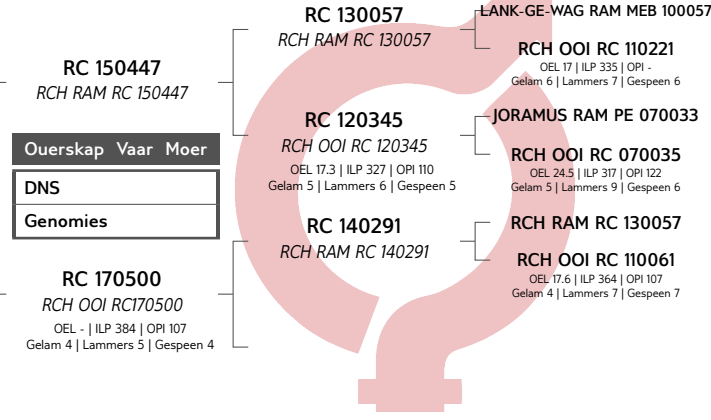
RC 150447
RCH RAM RC 150447

Ouerskap Vaar Moer

DNS

Genomies

RC 170500
RCH OOI RC170500
OEL - | ILP 384 | OPI 107
Gelam 4 | Lammers 5 | Gespeen 4

RC 130057
RCH RAM RC 130057

RC 120345
RCH OOI RC 120345
OEL 17.3 | ILP 327 | OPI 110
Gelam 5 | Lammers 6 | Gespeen 5

RC 140291
RCH RAM RC 140291

LANK-GE-WAG RAM MEB 100057

RCH OOI RC 110221
OEL 17 | ILP 335 | OPI -
Gelam 6 | Lammers 7 | Gespeen 6

JORAMUS RAM PE 070033

RCH OOI RC 070035
OEL 24.5 | ILP 317 | OPI 122
Gelam 5 | Lammers 9 | Gespeen 6

RCH RAM RC 130057

RCH OOI RC 110061
OEL 17.6 | ILP 364 | OPI 107
Gelam 4 | Lammers 7 | Gespeen 7